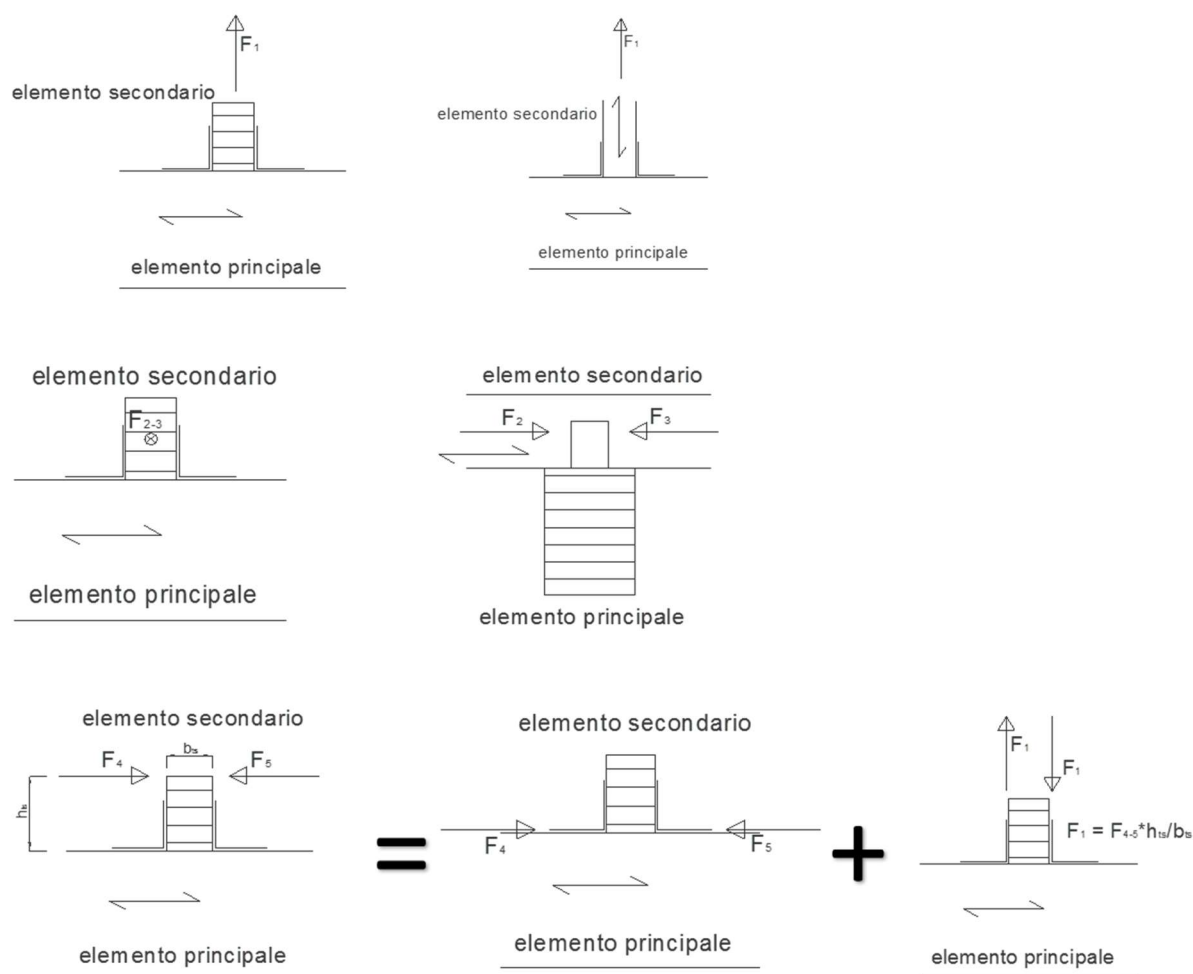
$F_1$

elemento secondario

elemento principale

$F_1$

elemento secondario

elemento principale

elemento secondario

$F_{2-3}$

elemento principale

elemento secondario

$F_2$

$F_3$

elemento principale

elemento secondario

$b_{ts}$

$F_4$

$F_5$

$h_{ts}$

elemento principale

=

elemento secondario

$F_4$

$F_5$

elemento principale

+

$F_1$

$F_1$

$F_1 = F_{4\text{-}5}*h_{ts}/b_{ts}$

elemento principale